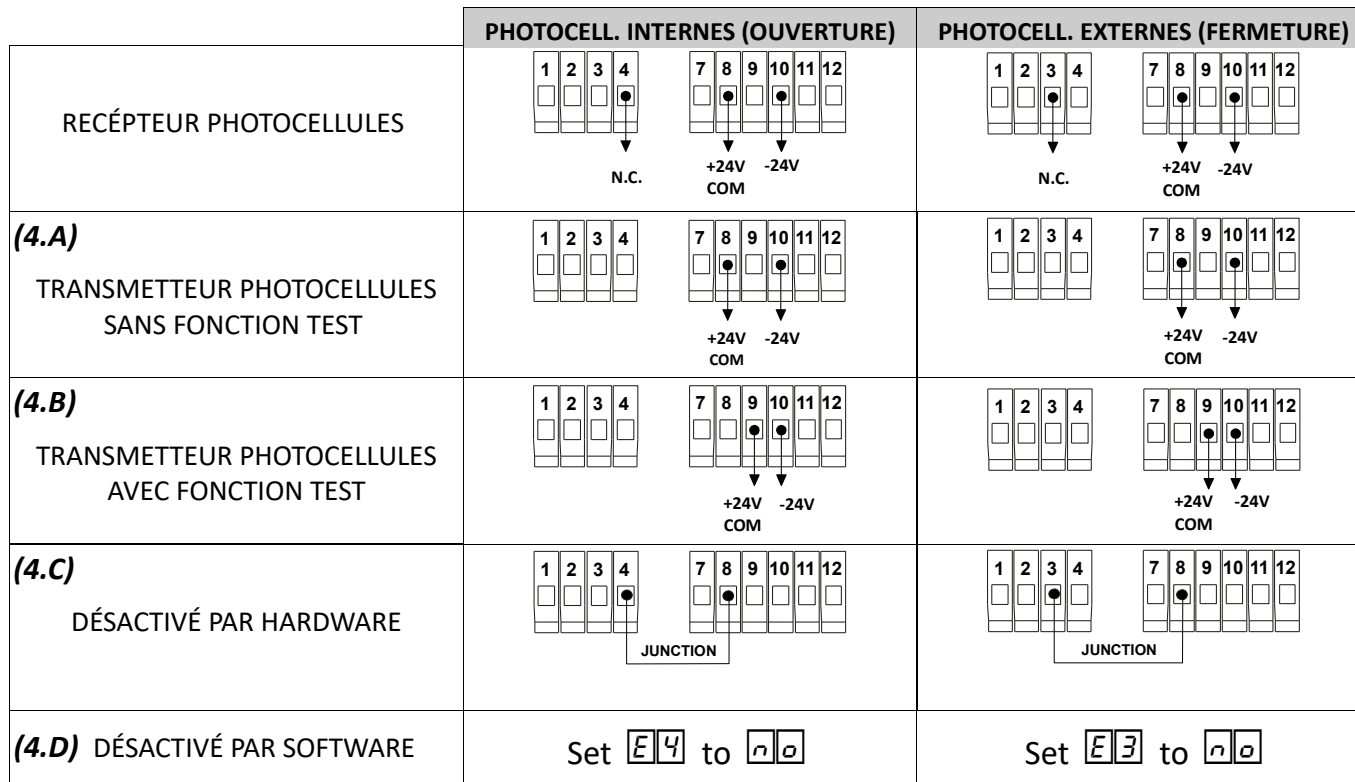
| | PHOTOCELL. INTERNES (OUVERTURE) | PHOTOCELL. EXTERNES (FERMETURE) |
|---|---|---|
| RECÉPTEUR PHOTOCELLULES | 1 2 3 4 7 8 9 10 11 12 N.C. +24V COM -24V | 1 2 3 4 7 8 9 10 11 12 N.C. +24V COM -24V |
| *(4.A)* TRANSMETTEUR PHOTOCELLULES SANS FONCTION TEST | 1 2 3 4 7 8 9 10 11 12 +24V COM -24V | 1 2 3 4 7 8 9 10 11 12 +24V COM -24V |
| *(4.B)* TRANSMETTEUR PHOTOCELLULES AVEC FONCTION TEST | 1 2 3 4 7 8 9 10 11 12 +24V COM -24V | 1 2 3 4 7 8 9 10 11 12 +24V COM -24V |
| *(4.C)* DÉSACTIVÉ PAR HARDWARE | 1 2 3 4 7 8 9 10 11 12 JUNCTION | 1 2 3 4 7 8 9 10 11 12 JUNCTION |
| *(4.D)* DÉSACTIVÉ PAR SOFTWARE | Set E4 to no | Set E3 to no |